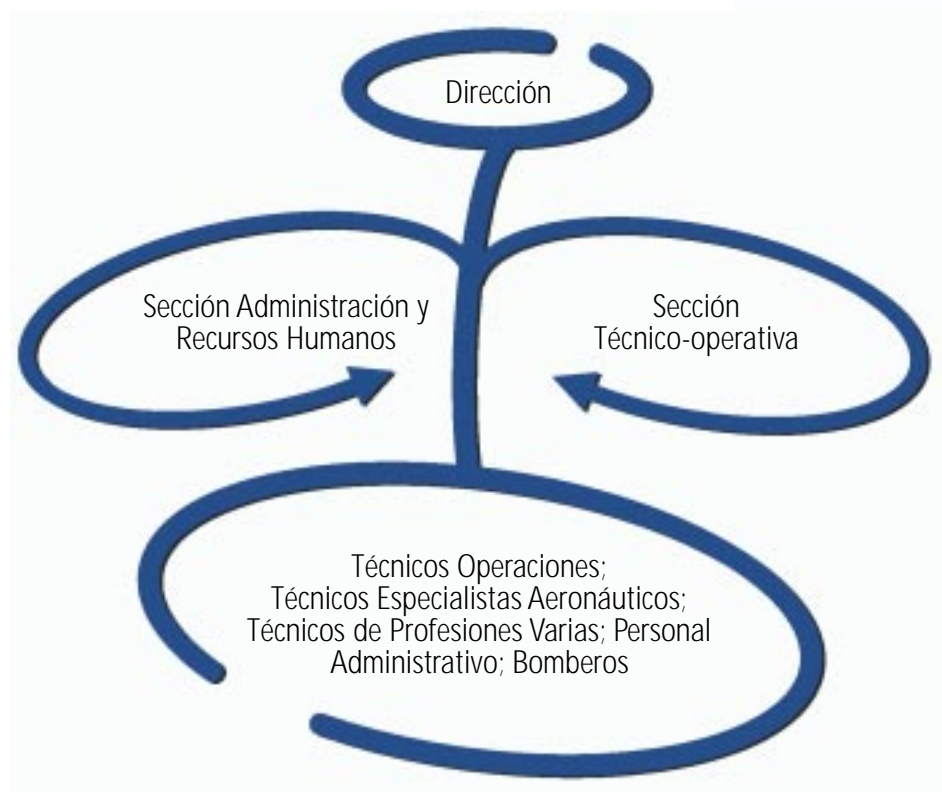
Dirección

Sección Administración y Recursos Humanos

Sección Técnico-operativa

Técnicos Operaciones; Técnicos Especialistas Aeronáuticos; Técnicos de Profesiones Varias; Personal Administrativo; Bomberos